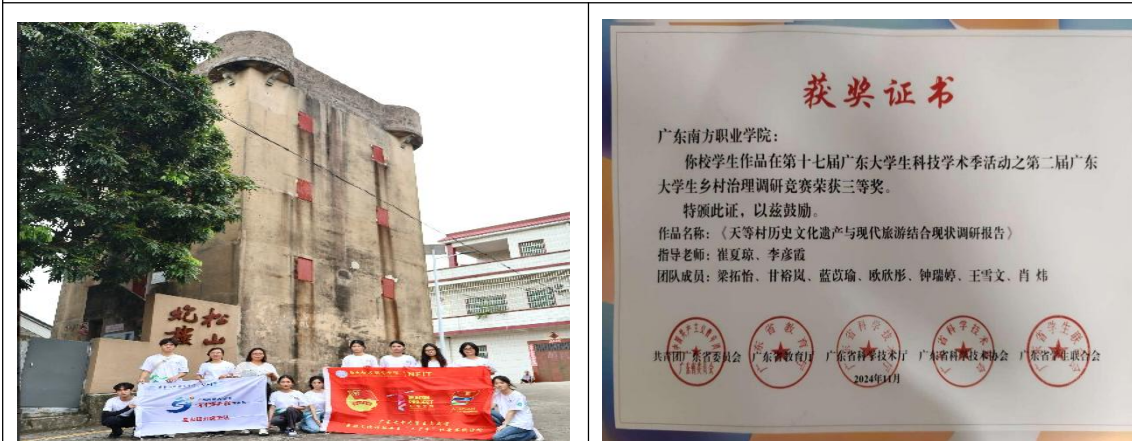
蛇松旗山

获奖证书

广东南方职业学院：

你校学生作品在第十七届广东大学生科技学术季活动之第二届广东大学生乡村治理调研竞赛荣获三等奖。

特颁此证，以兹鼓励。

作品名称：《天等村历史文化遗产与现代旅游结合现状调研报告》

指导老师：崔夏琼、李彦霞

团队成员：梁拓怡、甘裕岚、蓝苡瑜、欧欣彤、钟瑞婷、王雪文、肖炜

共青团广东省委员会　广东省教育厅　广东省科学技术厅　广东省科学技术协会　广东省学生联合会

2024年11月